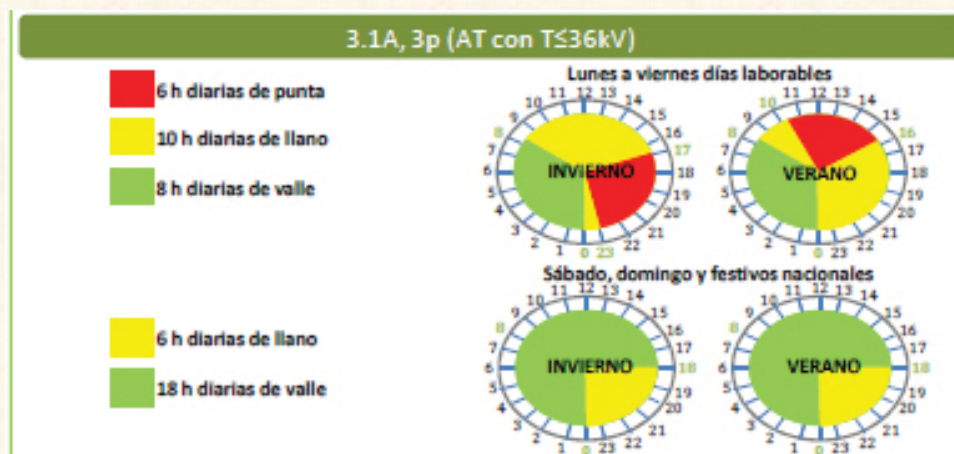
3.1A, 3p (AT con T≤36kV)

6 h diarias de punta

10 h diarias de llano

8 h diarias de valle

Lunes a viernes días laborables

INVIERNO

VERANO

11 12 13 14 15 16 17 18 19 20 21 22 23 0 1 2 3 4 5 6 7 8 9 10

11 12 13 14 15 16 17 18 19 20 21 22 23 0 1 2 3 4 5 6 7 8 9 10

Sábado, domingo y festivos nacionales

6 h diarias de llano

18 h diarias de valle

INVIERNO

VERANO

11 12 13 14 15 16 17 18 19 20 21 22 23 0 1 2 3 4 5 6 7 8 9 10

11 12 13 14 15 16 17 18 19 20 21 22 23 0 1 2 3 4 5 6 7 8 9 10